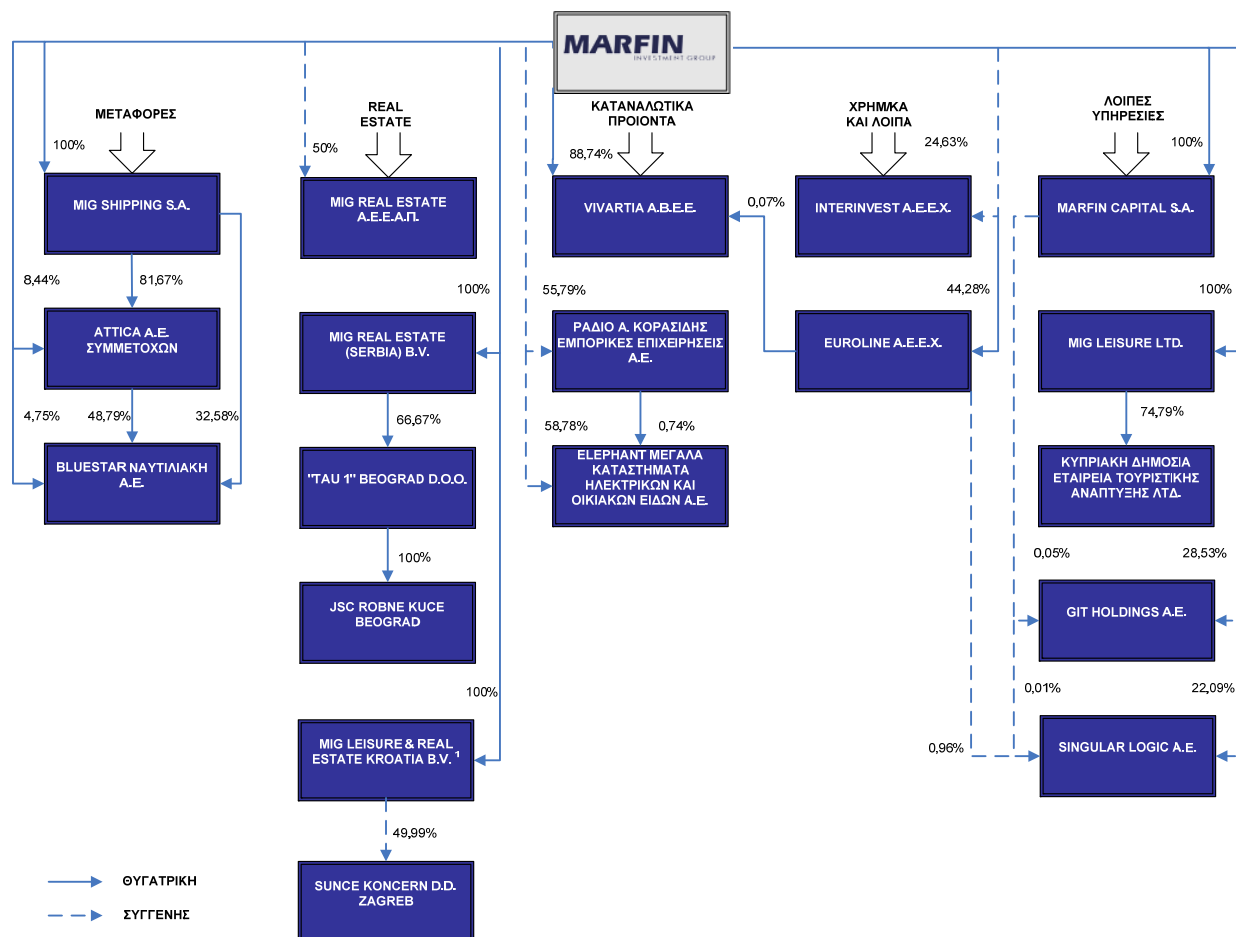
MARFIN
INVESTMENT GROUP

ΜΕΤΑΦΟΡΕΣ

100%

MIG SHIPPING S.A.

8,44%

81,67%

ATTICA Α.Ε. ΣΥΜΜΕΤΟΧΩΝ

4,75%

48,79%

32,58%

BLUESTAR ΝΑΥΤΙΛΙΑΚΗ Α.Ε.

REAL ESTATE

50%

MIG REAL ESTATE Α.Ε.Ε.Α.Π.

100%

MIG REAL ESTATE (SERBIA) B.V.

66,67%

"TAU 1" BEOGRAD D.O.O.

100%

JSC ROBNE KUCE BEOGRAD

100%

MIG LEISURE & REAL ESTATE KROATIA B.V. $^1$

49,99%

SUNCE KONCERN D.D. ZAGREB

ΚΑΤΑΝΑΛΩΤΙΚΑ ΠΡΟΙΟΝΤΑ

88,74%

VIVARTIA Α.Β.Ε.Ε.

0,07%

55,79%

ΡΑΔΙΟ Α. ΚΟΡΑΣΙΔΗΣ ΕΜΠΟΡΙΚΕΣ ΕΠΙΧΕΙΡΗΣΕΙΣ Α.Ε.

58,78%

0,74%

ELEPHANT ΜΕΓΑΛΑ ΚΑΤΑΣΤΗΜΑΤΑ ΗΛΕΚΤΡΙΚΩΝ ΚΑΙ ΟΙΚΙΑΚΩΝ ΕΙΔΩΝ Α.Ε.

ΧΡΗΜ/ΚΑ ΚΑΙ ΛΟΙΠΑ

24,63%

INTERINVEST Α.Ε.Ε.Χ.

44,28%

EUROLINE Α.Ε.Ε.Χ.

0,96%

ΛΟΙΠΕΣ ΥΠΗΡΕΣΙΕΣ

100%

MARFIN CAPITAL S.A.

100%

MIG LEISURE LTD.

74,79%

ΚΥΠΡΙΑΚΗ ΔΗΜΟΣΙΑ ΕΤΑΙΡΕΙΑ ΤΟΥΡΙΣΤΙΚΗΣ ΑΝΑΠΤΥΞΗΣ ΛΤΔ.

0,05%

28,53%

GIT HOLDINGS A.E.

0,01%

22,09%

SINGULAR LOGIC A.E.

ΘΥΓΑΤΡΙΚΗ

ΣΥΓΓΕΝΗΣ